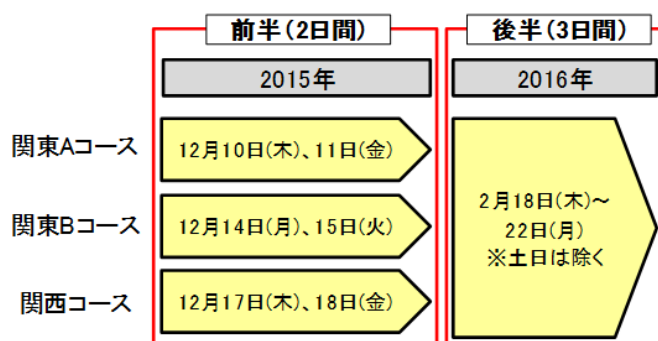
| | 前半（2日間） | 後半（3日間） |
|---|---|---|
| | 2015年 | 2016年 |
| 関東Aコース | 12月10日(木)、11日(金) | 2月18日(木)～22日(月) ※土日は除く |
| 関東Bコース | 12月14日(月)、15日(火) | |
| 関西コース | 12月17日(木)、18日(金) | |